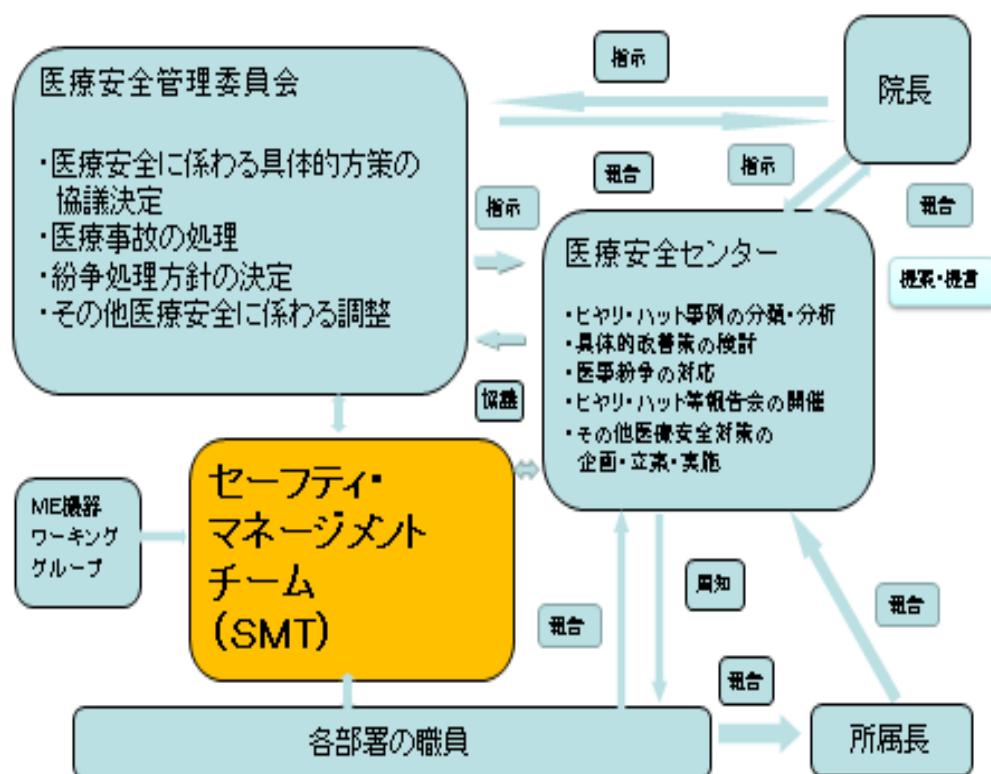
医療安全管理委員会

・医療安全に係わる具体的方策の協議決定
・医療事故の処理
・紛争処理方針の決定
・その他医療安全に係わる調整

指示

院長

報告

指示

指示

報告

医療安全センター

提案・提言

・ヒヤリ・ハット事例の分類・分析
・具体的改善策の検討
・医事紛争の対応
・ヒヤリ・ハット等報告会の開催
・その他医療安全対策の企画・立案・実施

協議

ME機器
ワーキング
グループ

セーフティ・
マネージメント
チーム
（SMT）

周知

報告

報告

報告

各部署の職員

所属長